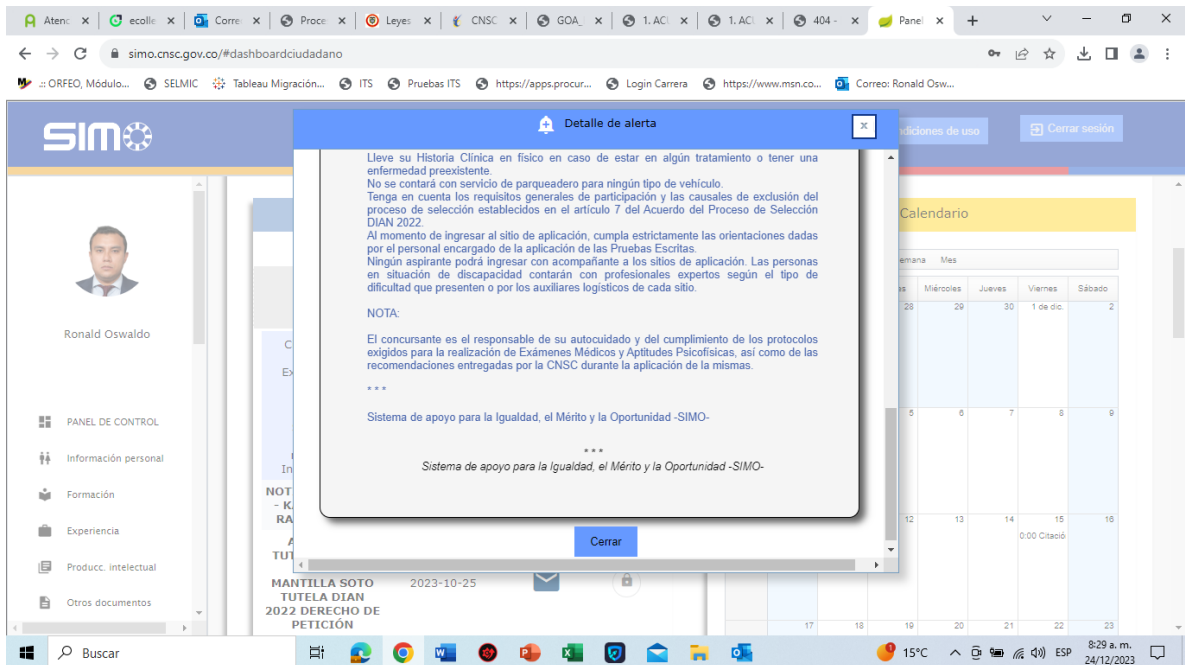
Atenc × ecolle × Corre × Proce × Leyes × CNSC × GOA_ × 1. ACI × 1. ACI × 404 - × Panel × +

simo.cnsc.gov.co/#dashboardciudadano

.: ORFEO, Módulo... SELMIC Tableau Migración... ITS Pruebas ITS https://apps.procur... Login Carrera https://www.msn.co... Correo: Ronald Osw...

SIMO

Condiciones de uso Cerrar sesión

Ronald Oswaldo

PANEL DE CONTROL
Información personal
Formación
Experiencia
Producc. intelectual
Otros documentos

Detalle de alerta

Lleve su Historia Clínica en físico en caso de estar en algún tratamiento o tener una enfermedad preexistente.
No se contará con servicio de parqueadero para ningún tipo de vehículo.
Tenga en cuenta los requisitos generales de participación y las causales de exclusión del proceso de selección establecidos en el artículo 7 del Acuerdo del Proceso de Selección DIAN 2022.
Al momento de ingresar al sitio de aplicación, cumpla estrictamente las orientaciones dadas por el personal encargado de la aplicación de las Pruebas Escritas.
Ningún aspirante podrá ingresar con acompañante a los sitios de aplicación. Las personas en situación de discapacidad contarán con profesionales expertos según el tipo de dificultad que presenten o por los auxiliares logísticos de cada sitio.

NOTA:

El concursante es el responsable de su autocuidado y del cumplimiento de los protocolos exigidos para la realización de Exámenes Médicos y Aptitudes Psicofísicas, así como de las recomendaciones entregadas por la CNSC durante la aplicación de la mismas.

* * *

Sistema de apoyo para la Igualdad, el Mérito y la Oportunidad -SIMO-

* * *

Sistema de apoyo para la Igualdad, el Mérito y la Oportunidad -SIMO-

Cerrar

MANTILLA SOTO TUTELA DIAN 2022 DERECHO DE PETICIÓN 2023-10-25

Calendario
Semana Mes
Miércoles Jueves Viernes Sábado
28 29 30 1 de dic. 2
5 6 7 8 9
12 13 14 15 16
0:00 Citació
17 18 19 20 21 22 23

Buscar 15°C ESP 8:29 a. m. 24/12/2023